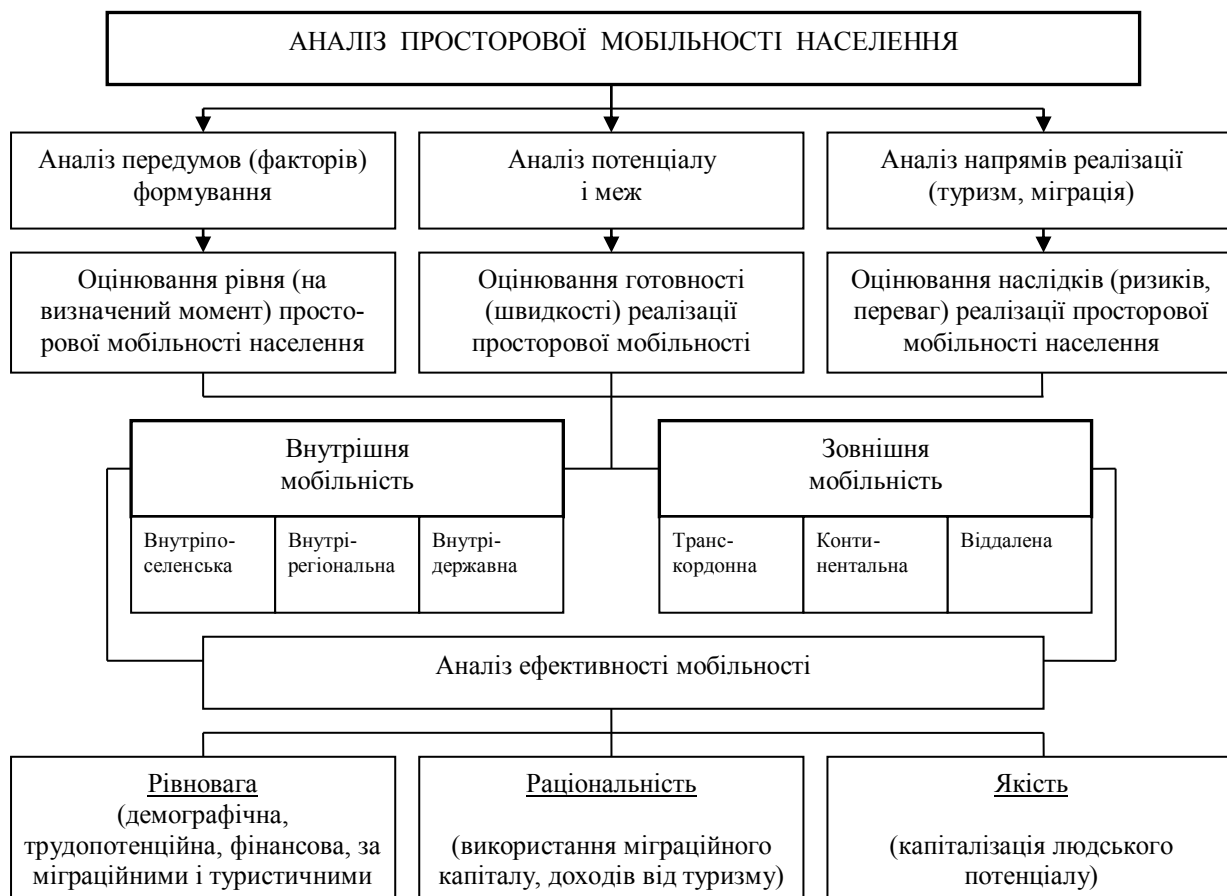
АНАЛІЗ ПРОСТОРОВОЇ МОБІЛЬНОСТІ НАСЕЛЕННЯ

Аналіз передумов (факторів) формування

Аналіз потенціалу і меж

Аналіз напрямів реалізації (туризм, міграція)

Оцінювання рівня (на визначений момент) просторової мобільності населення

Оцінювання готовності (швидкості) реалізації просторової мобільності

Оцінювання наслідків (ризиків, переваг) реалізації просторової мобільності населення

Внутрішня мобільність

Внутрішньопоселенська | Внутрірегіональна | Внутрідержавна

Зовнішня мобільність

Транскордонна | Континентальна | Віддалена

Аналіз ефективності мобільності

Рівновага (демографічна, трудопотенційна, фінансова, за міграційними і туристичними

Раціональність (використання міграційного капіталу, доходів від туризму)

Якість (капіталізація людського потенціалу)